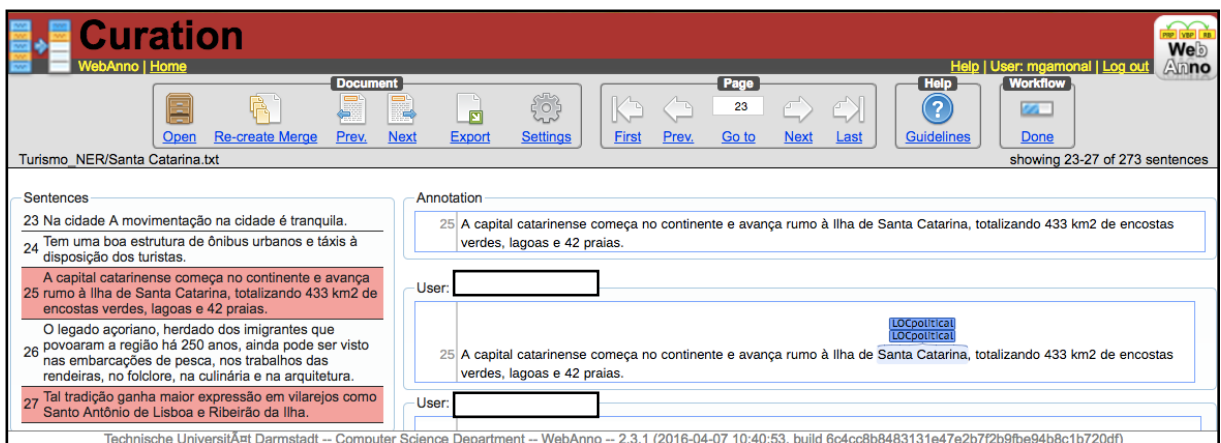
Curation

WebAnno | Home

Help | User: mgamonal | Log out

Web Anno

Document

Open Re-create Merge Prev. Next Export Settings

Page

23

First Prev. Go to Next Last

Help

Guidelines

Workflow

Done

Turismo_NER/Santa Catarina.txt

showing 23-27 of 273 sentences

Sentences

23 Na cidade A movimentação na cidade é tranquila.

24 Tem uma boa estrutura de ônibus urbanos e táxis à disposição dos turistas.

25 A capital catarinense começa no continente e avança rumo à Ilha de Santa Catarina, totalizando 433 km2 de encostas verdes, lagoas e 42 praias.

26 O legado açoriano, herdado dos imigrantes que povoaram a região há 250 anos, ainda pode ser visto nas embarcações de pesca, nos trabalhos das rendeiras, no folclore, na culinária e na arquitetura.

27 Tal tradição ganha maior expressão em vilarejos como Santo Antônio de Lisboa e Ribeirão da Ilha.

Annotation

25 A capital catarinense começa no continente e avança rumo à Ilha de Santa Catarina, totalizando 433 km2 de encostas verdes, lagoas e 42 praias.

User:

LOCpolitical
LOCpolitical

25 A capital catarinense começa no continente e avança rumo à Ilha de Santa Catarina, totalizando 433 km2 de encostas verdes, lagoas e 42 praias.

User:

Technische UniversitÃ¤t Darmstadt -- Computer Science Department -- WebAnno -- 2.3.1 (2016-04-07 10:40:53, build 6c4cc8b8483131e47e2b7f2b9fbe94b8c1b720df)